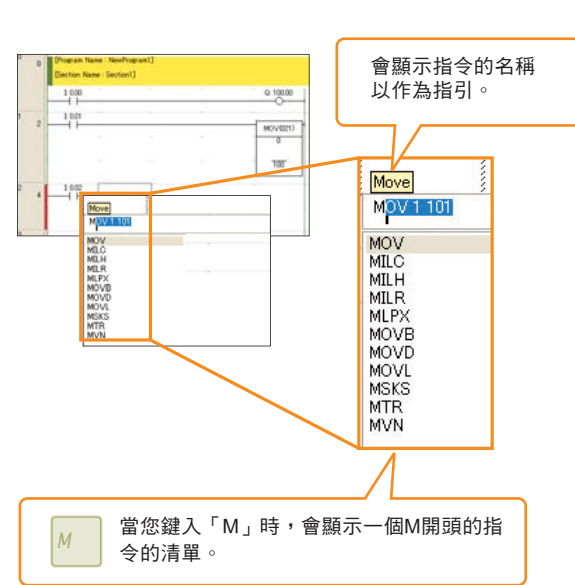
會顯示指令的名稱以作為指引。

[Program Name : NewProgram1]
[Section Name : Section1]

1.0.00
Q:100.00
1.0.01
MOV(021)
0
100
1.0.02

Move
MOV 1 101

MOV
MILC
MILH
MILR
MLPX
MOVB
MOVD
MOVL
MSKS
MTR
MVN

Move
MOV 1 101

MOV
MILC
MILH
MILR
MLPX
MOVB
MOVD
MOVL
MSKS
MTR
MVN

M

當您鍵入「M」時，會顯示一個M開頭的指令的清單。